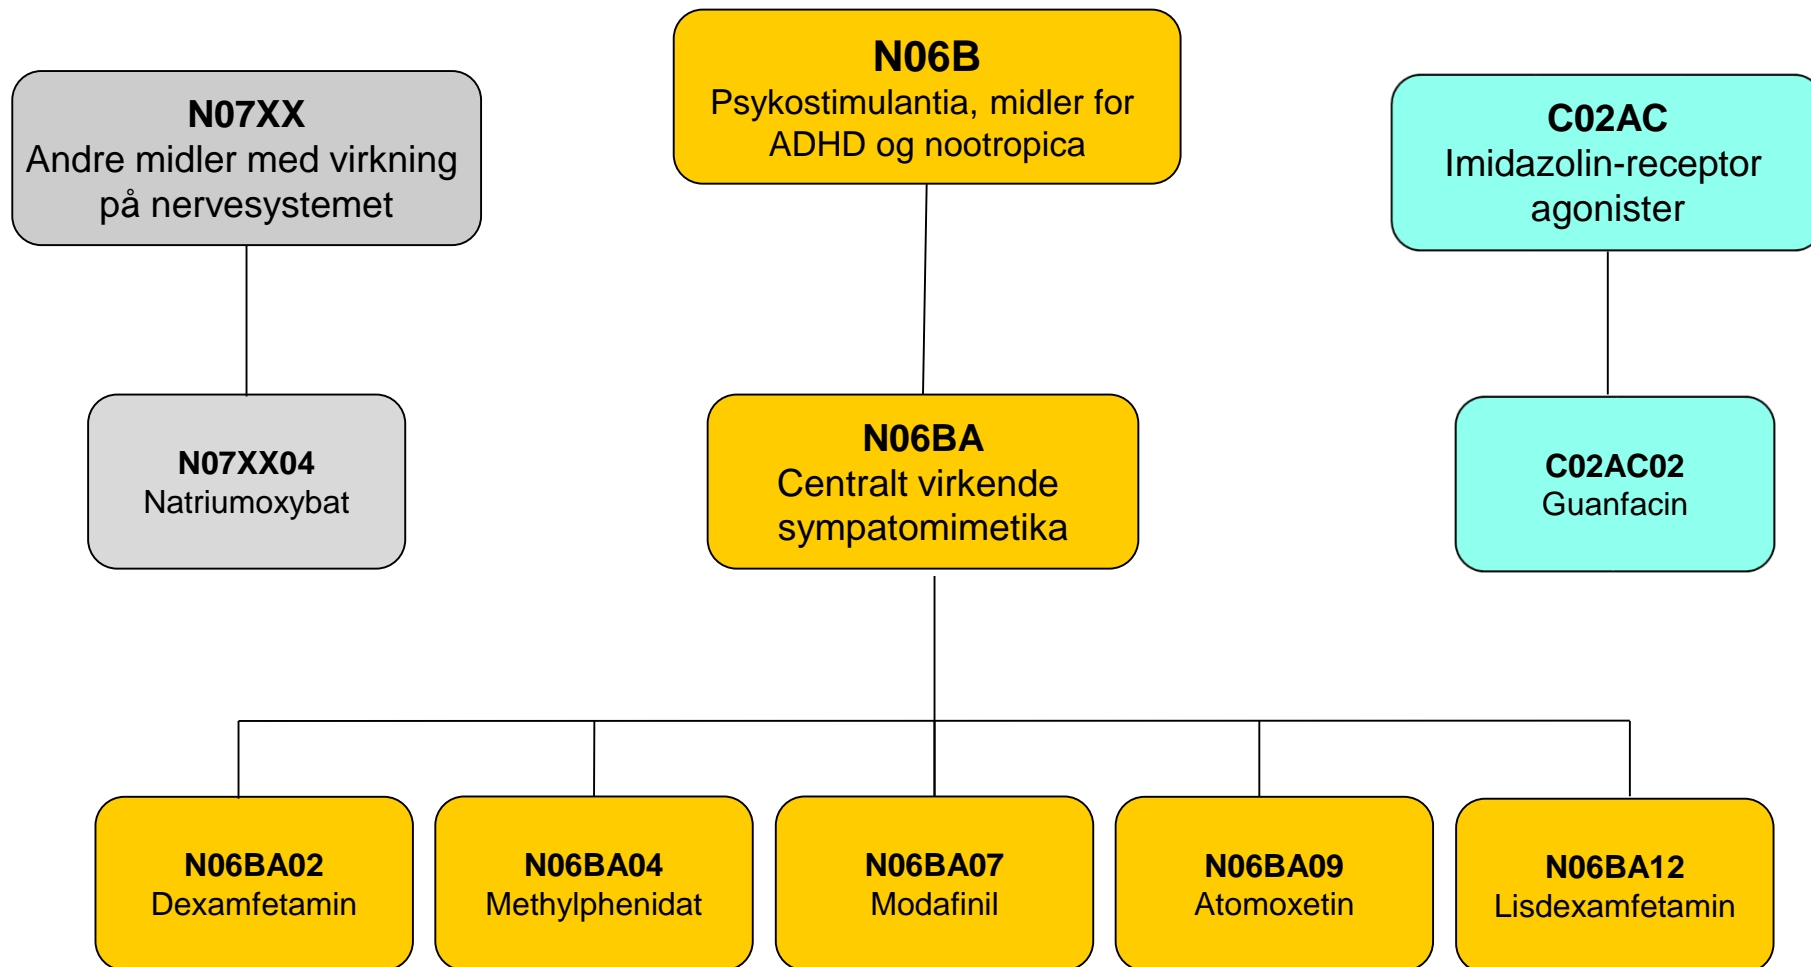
N07XX
Andre midler med virkning på nervesystemet

N06B
Psykostimulantia, midler for ADHD og nootropica

C02AC
Imidazolin-receptor agonister

N07XX04
Natriumoxybat

N06BA
Centralt virkende sympatomimetika

C02AC02
Guanfacin

N06BA02
Dexamfetamin

N06BA04
Methylphenidat

N06BA07
Modafinil

N06BA09
Atomoxetin

N06BA12
Lisdexamfetamin